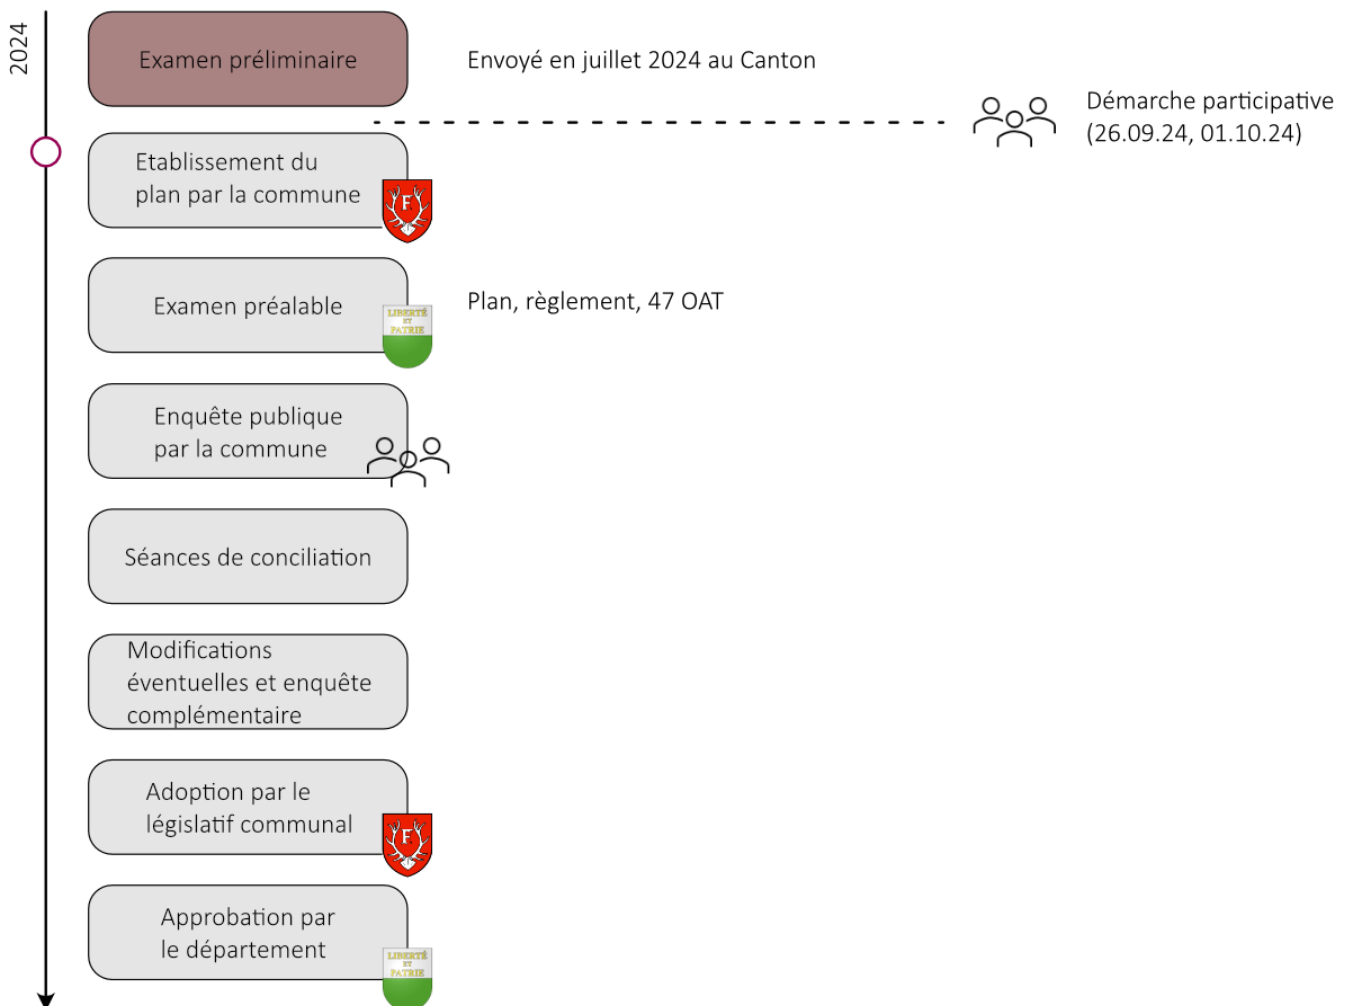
2024

Examen préliminaire

Envoyé en juillet 2024 au Canton

Démarche participative (26.09.24, 01.10.24)

Etablissement du plan par la commune

F

Examen préalable

LIBERTÉ ET PATRIE

Plan, règlement, 47 OAT

Enquête publique par la commune

Séances de conciliation

Modifications éventuelles et enquête complémentaire

Adoption par le législatif communal

F

Approbation par le département

LIBERTÉ ET PATRIE